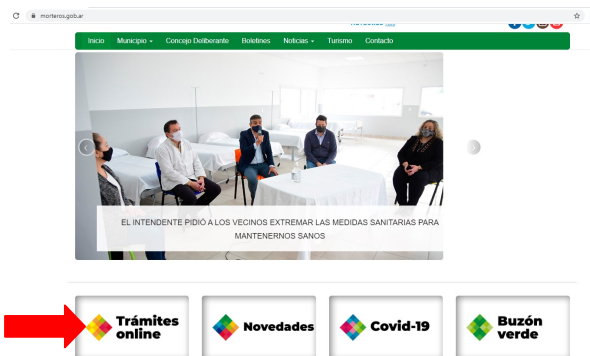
morteros.gob.ar

Inicio Municipio Concejo Deliberante Boletines Noticias Turismo Contacto

EL INTENDENTE PIDIÓ A LOS VECINOS EXTREMAR LAS MEDIDAS SANITARIAS PARA MANTENERNOS SANOS

Trámites online

Novedades

Covid-19

Buzón verde